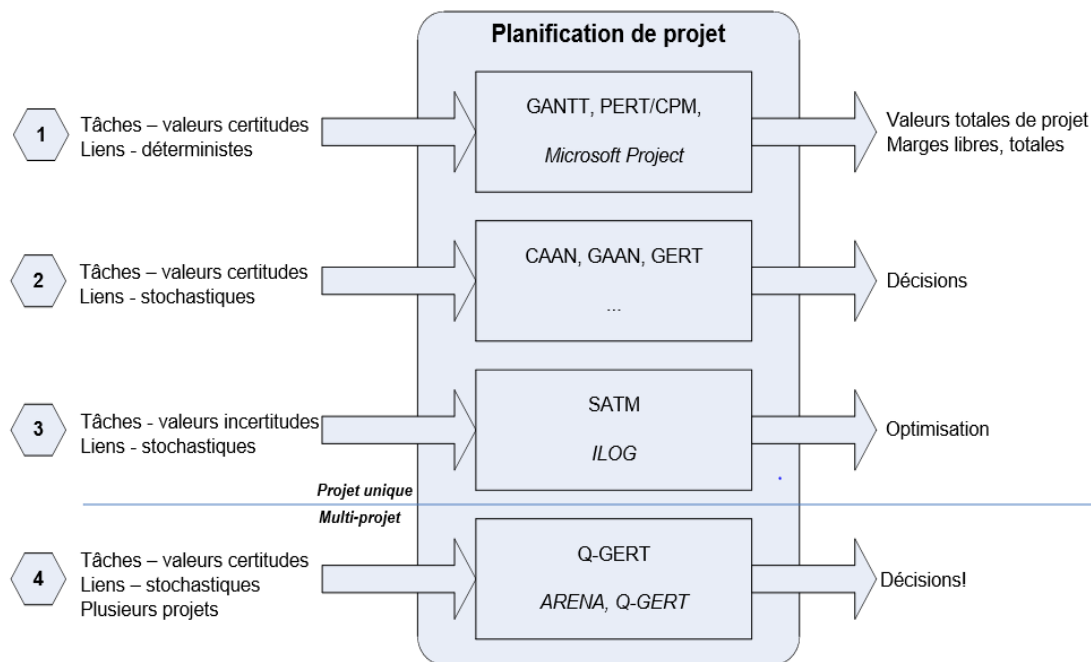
Planification de projet

1
Tâches – valeurs certitudes
Liens - déterministes

GANTT, PERT/CPM,
Microsoft Project

Valeurs totales de projet
Marges libres, totales

2
Tâches – valeurs certitudes
Liens - stochastiques

CAAN, GAAN, GERT
...

Décisions

3
Tâches - valeurs incertitudes
Liens - stochastiques

SATM
ILOG

Optimisation

Projet unique
Multi-projet

4
Tâches – valeurs certitudes
Liens – stochastiques
Plusieurs projets

Q-GERT
ARENA, Q-GERT

Décisions!